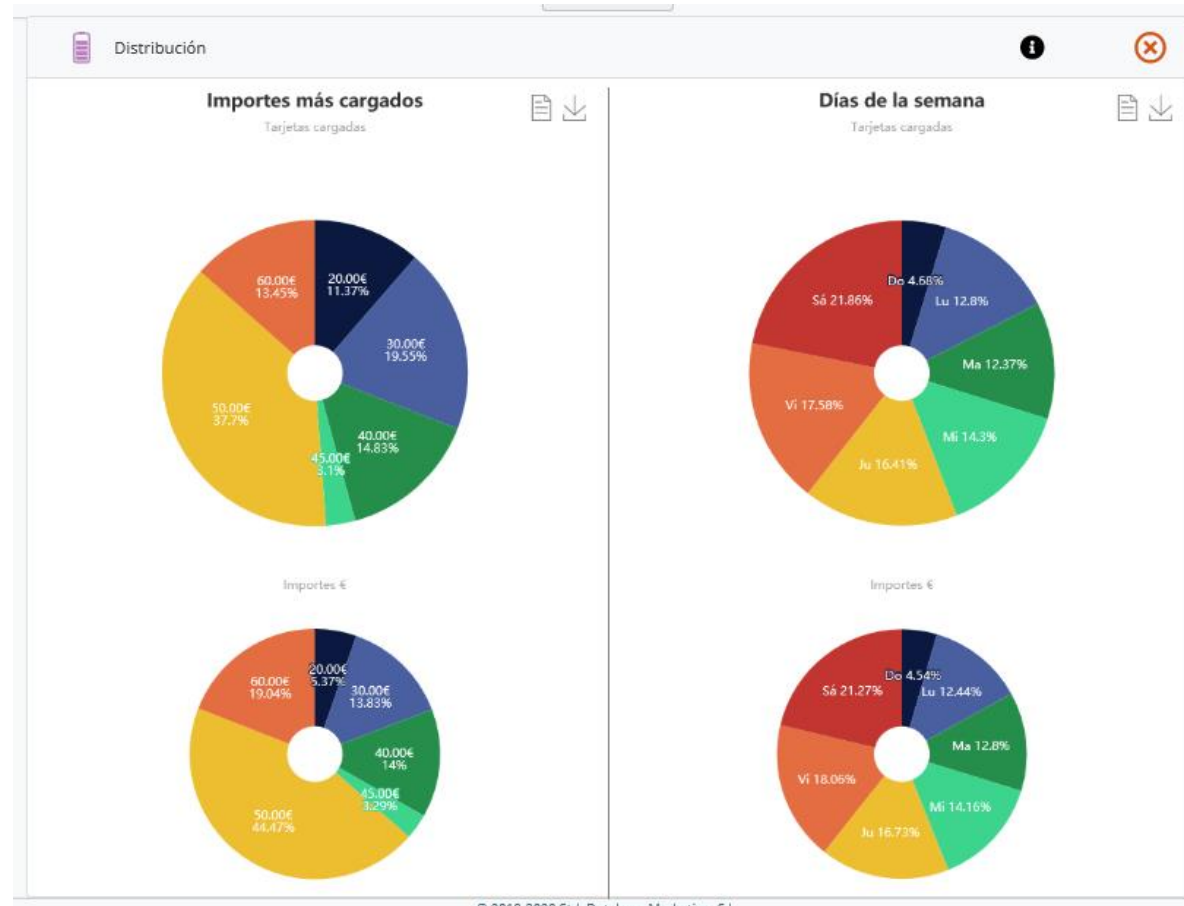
Distribución

Importes más cargados

Tarjetas cargadas

20.00€ 11.37%

30.00€ 19.55%

40.00€ 14.83%

45.00€ 3.1%

50.00€ 37.7%

60.00€ 13.45%

Importes €

20.00€ 5.37%

30.00€ 13.83%

40.00€ 14%

45.00€ 3.29%

50.00€ 44.47%

60.00€ 19.04%

Días de la semana

Tarjetas cargadas

Do 4.68%

Lu 12.8%

Ma 12.37%

Mi 14.3%

Ju 16.41%

Vi 17.58%

Sá 21.86%

Importes €

Do 4.54%

Lu 12.44%

Ma 12.8%

Mi 14.16%

Ju 16.73%

Vi 18.06%

Sá 21.27%

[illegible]